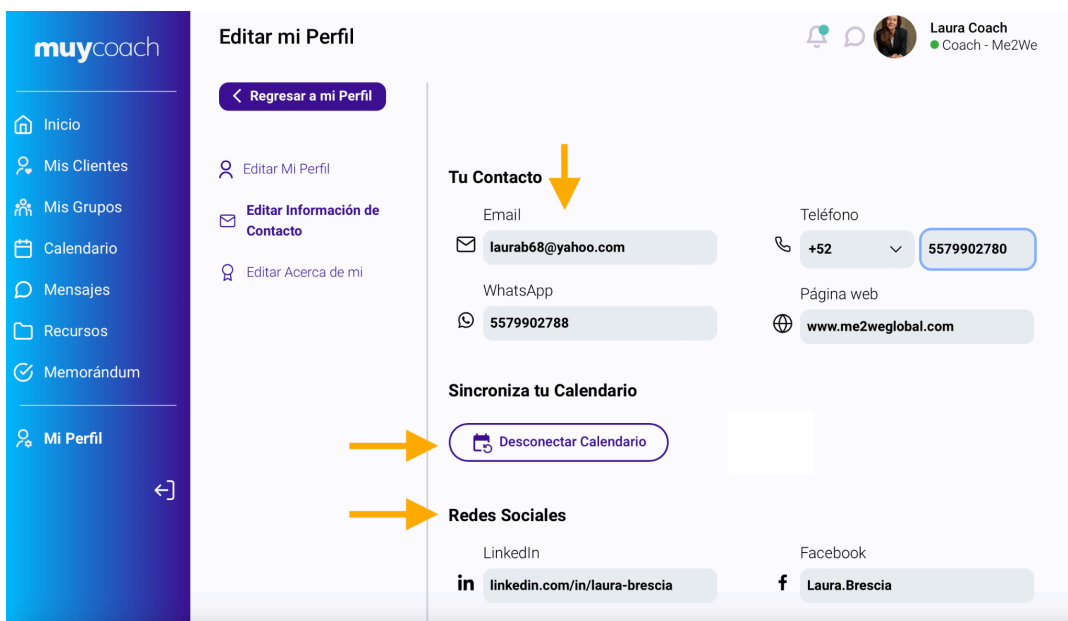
muycoach

Inicio
Mis Clientes
Mis Grupos
Calendario
Mensajes
Recursos
Memorándum

Mi Perfil

Editar mi Perfil

Laura Coach
Coach - Me2We

Regresar a mi Perfil

Editar Mi Perfil
Editar Información de Contacto
Editar Acerca de mi

Tu Contacto

Email
laurab68@yahoo.com

Teléfono
+52
5579902780

WhatsApp
5579902788

Página web
www.me2weglobal.com

Sincroniza tu Calendario

Desconectar Calendario

Redes Sociales

LinkedIn
linkedin.com/in/laura-brescia

Facebook
Laura.Brescia